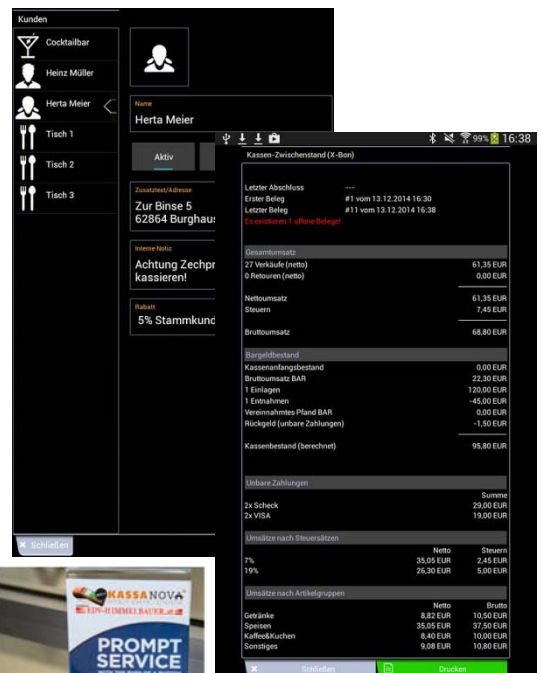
Kunden

Cocktailbar

Heinz Müller

Herta Meier

Tisch 1

Tisch 2

Tisch 3

Name
Herta Meier

Aktiv

Zusatztext/Adresse
Zur Binse 5
62864 Burghaus

Interne Notiz
Achtung Zechpr
kassieren!

Rabatt
5% Stammkund

Schließen

99% 16:38

Kassen-Zwischenstand (X-Bon)

Letzter Abschluss ---
Erster Beleg #1 vom 13.12.2014 16:30
Letzter Beleg #11 vom 13.12.2014 16:38
Es existieren 1 offene Belege!

Gesamtumsatz

| | |
|---|---|
| 27 Verkäufe (netto) | 61,35 EUR |
| 0 Retouren (netto) | 0,00 EUR |
| Nettoumsatz | 61,35 EUR |
| Steuern | 7,45 EUR |
| Bruttoumsatz | 68,80 EUR |

Bargeldbestand

| | |
|---|---|
| Kassenanfangsbestand | 0,00 EUR |
| Bruttoumsatz BAR | 22,30 EUR |
| 1 Einlagen | 120,00 EUR |
| 1 Entnahmen | -45,00 EUR |
| Vereinnahmtes Pfand BAR | 0,00 EUR |
| Rückgeld (unbare Zahlungen) | -1,50 EUR |
| Kassenbestand (berechnet) | 95,80 EUR |

Unbare Zahlungen

| | Summe |
|---|---|
| 2x Scheck | 29,00 EUR |
| 2x VISA | 19,00 EUR |

Umsätze nach Steuersätzen

| | Netto | Steuern |
|---|---|---|
| 7% | 35,05 EUR | 2,45 EUR |
| 19% | 26,30 EUR | 5,00 EUR |

Umsätze nach Artikelgruppen

| | Netto | Brutto |
|---|---|---|
| Getränke | 8,82 EUR | 10,50 EUR |
| Speisen | 35,05 EUR | 37,50 EUR |
| Kaffee&Kuchen | 8,40 EUR | 10,00 EUR |
| Sonstiges | 9,08 EUR | 10,80 EUR |

Schließen

Drucken

KASSANOVA
EDV-HIMMELBAUER
PROMPT
SERVICE